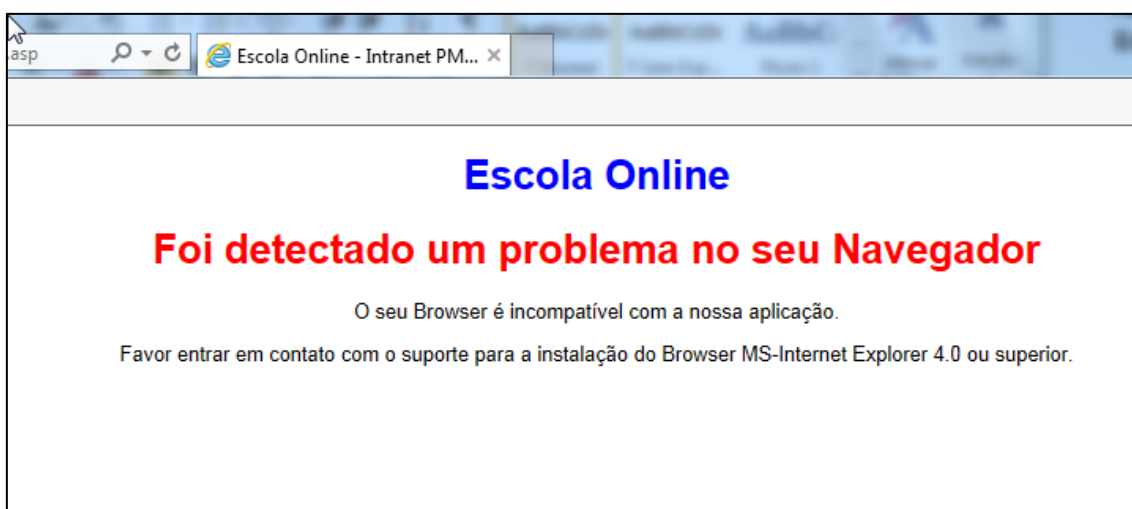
asp

Escola Online - Intranet PM... ×

Escola Online

Foi detectado um problema no seu Navegador

O seu Browser é incompatível com a nossa aplicação.

Favor entrar em contato com o suporte para a instalação do Browser MS-Internet Explorer 4.0 ou superior.